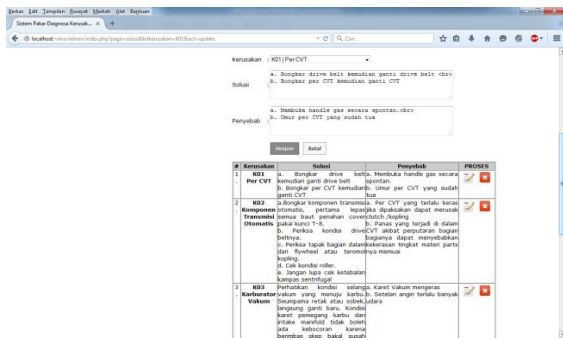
Berkas Edit Tampilan Riwayat Markah Alat Bantuan

Sistem Pakar Diagnosa Kerusak... × +

localhost/varis/admin/index.php?page=solusi&idkerusakan=K01&act=update

Cari

Kerusakan : K01 | Per CVT

Solusi

a. Bongkar drive belt kemudian ganti drive belt <br>
b. Bongkar per CVT kemudian ganti CVT

Penyebab

a. Membuka handle gas secara spontan.<br>
b. Umur per CVT yang sudah tua

Simpan Batal

| # | Kerusakan | Solusi | Penyebab | PROSES |
|---|---|---|---|---|
| 1. | K01 Per CVT | a. Bongkar drive belt kemudian ganti drive belt b. Bongkar per CVT kemudian ganti CVT | a. Membuka handle gas secara spontan. b. Umur per CVT yang sudah tua | |
| 2. | K02 Komponen Transmisi Otomatis | a.Bongkar komponen transmisi otomatis, pertama lepas semua baut penahan cover pakai kunci T-8. b. Periksa kondisi drive beltnya. c. Periksa tapak bagian dalam dari flywheel atau teromol kopling. d. Cek kondisi roller. e. Jangan lupa cek ketebalan kampas sentrifugal | a. Per CVT yang terlalu keras jika dipaksakan dapat merusak clutch /kopling b. Panas yang terjadi di dalam CVT akibat perputaran bagian bagianya dapat menyebabkan kekerasan tingkat materi parts nya menurun | |
| 3. | K03 Karburator Vakum | Perhatikan kondisi selang vakum yang menuju karbu. Seumpama retak atau sobek, langsung ganti baru. Kondisi karet pemegang karbu dan intake manifold tidak boleh ada kebocoran karena berimbas skep bakal susah | a. Karet Vakum mengeras b. Setelan angin terlalu banyak udara | |